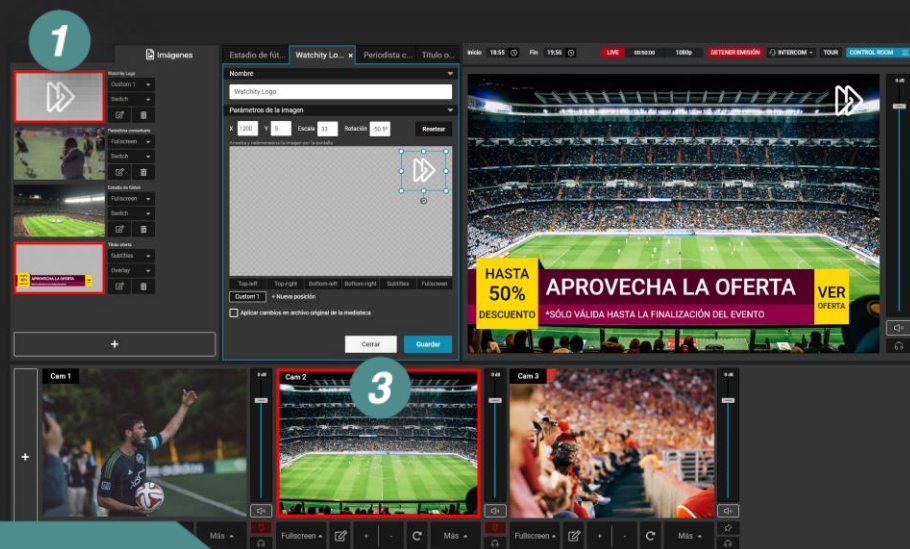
1

Imágenes

Watchity Logo
Custom 1
Switch

Periodista comentario
Fullscreen
Switch

Estadio de fútbol
Fullscreen
Switch

Título oferta
Subtitles
Overlay

APROVECHA LA OFERTA

+

Estadio de fút... | Watchity Lo... × | Periodista c... | Título o...

Nombre
Watchity Logo
Parámetros de la imagen
X 1200 Y 5 Escala 33 Rotación -50.9° Resetear
Arrastra y redimensiona la imagen por la pantalla

Top-left | Top-right | Bottom-left | Bottom-right | Subtitles | Fullscreen
Custom 1 + Nueva posición
Aplicar cambios en archivo original de la mediateca
Cerrar Guardar

Inicio 18:55 Fin 19:55 LIVE 00:50:00 1080p DETENER EMISIÓN INTERCOM TOUR CONTROL ROOM

HASTA 50% DESCUENTO
APROVECHA LA OFERTA
*SÓLO VÁLIDA HASTA LA FINALIZACIÓN DEL EVENTO
VER OFERTA

3

Cam 1
Cam 2
Cam 3

+

Más
Fullscreen + - Más
Fullscreen + - Más